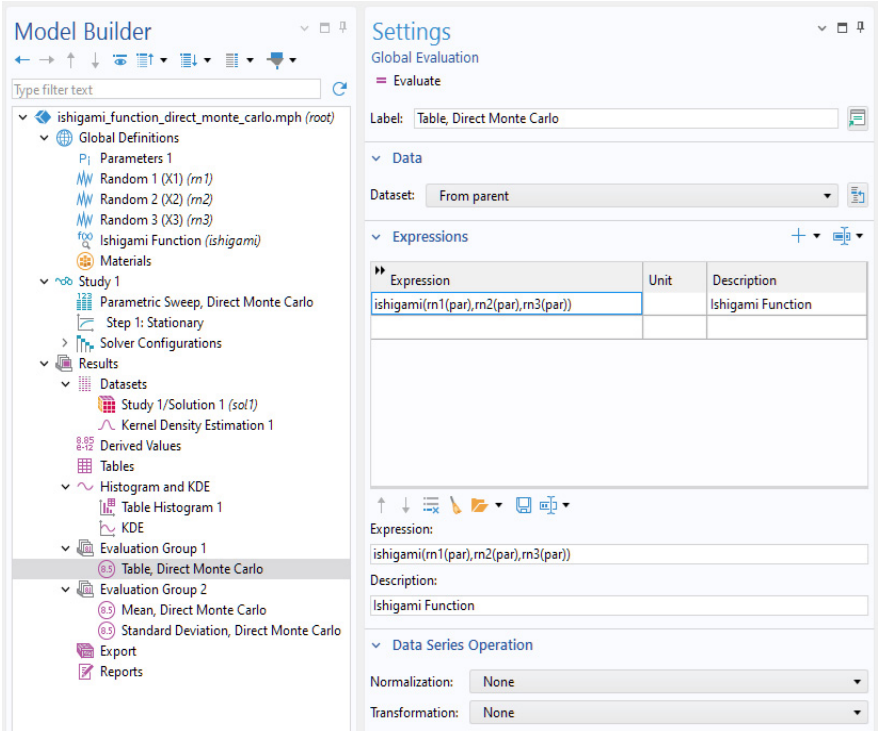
Model Builder

Type filter text

ishigami_function_direct_monte_carlo.mph (root)
Global Definitions
Parameters 1
Random 1 (X1) (rn1)
Random 2 (X2) (rn2)
Random 3 (X3) (rn3)
Ishigami Function (ishigami)
Materials
Study 1
Parametric Sweep, Direct Monte Carlo
Step 1: Stationary
Solver Configurations
Results
Datasets
Study 1/Solution 1 (sol1)
Kernel Density Estimation 1
Derived Values
Tables
Histogram and KDE
Table Histogram 1
KDE
Evaluation Group 1
Table, Direct Monte Carlo
Evaluation Group 2
Mean, Direct Monte Carlo
Standard Deviation, Direct Monte Carlo
Export
Reports

Settings
Global Evaluation
= Evaluate

Label: Table, Direct Monte Carlo

Data

Dataset: From parent

Expressions

| Expression | Unit | Description |
|---|---|---|
| ishigami(rn1(par),rn2(par),rn3(par)) | | Ishigami Function |
| | | |

Expression:
ishigami(rn1(par),rn2(par),rn3(par))
Description:
Ishigami Function

Data Series Operation

Normalization: None
Transformation: None